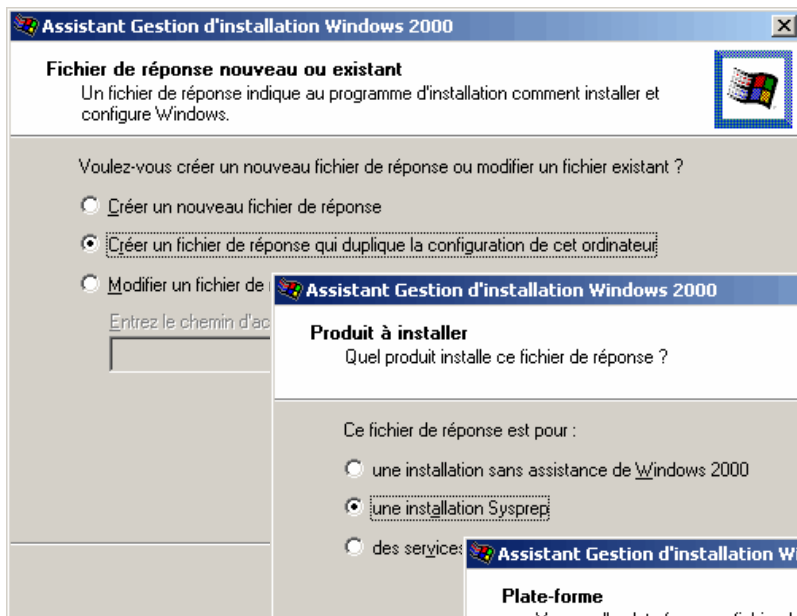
Assistant Gestion d'installation Windows 2000

Fichier de réponse nouveau ou existant
Un fichier de réponse indique au programme d'installation comment installer et configure Windows.

Voulez-vous créer un nouveau fichier de réponse ou modifier un fichier existant ?

Créer un nouveau fichier de réponse

Créer un fichier de réponse qui duplique la configuration de cet ordinateur

Modifier un fichier de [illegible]

Entrez le chemin d'ac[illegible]

Assistant Gestion d'installation Windows 2000

Produit à installer
Quel produit installe ce fichier de réponse ?

Ce fichier de réponse est pour :

une installation sans assistance de Windows 2000

une installation Sysprep

des services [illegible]

Assistant Gestion d'installation W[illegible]

Plate-forme
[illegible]